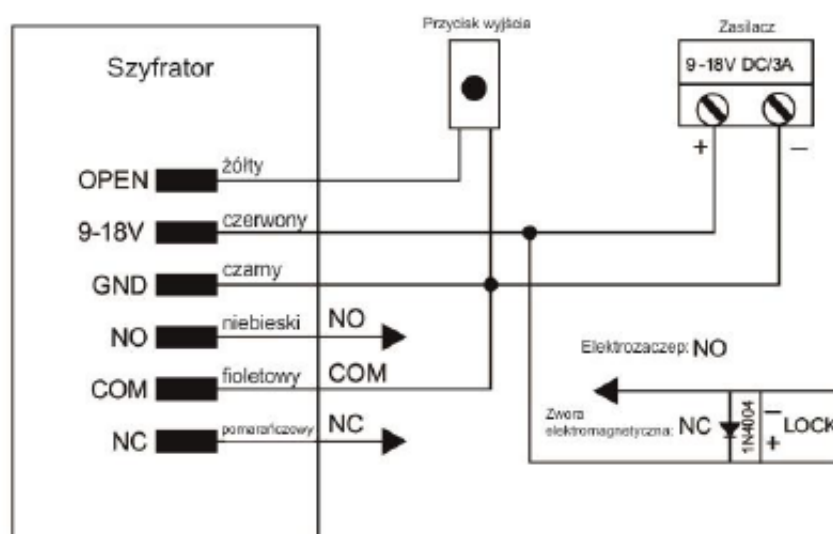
Przycisk wyjścia

Zasilacz

9-18V DC/3A

+

–

Szyfrator

OPEN

żółty

9-18V

czerwony

GND

czarny

NO

niebieski

NO

COM

fioletowy

COM

NC

pomarańczowy

NC

Elektrozaczep: NO

Zwora elektromagnetyczna: NC

1N4004

–

+

LOCK